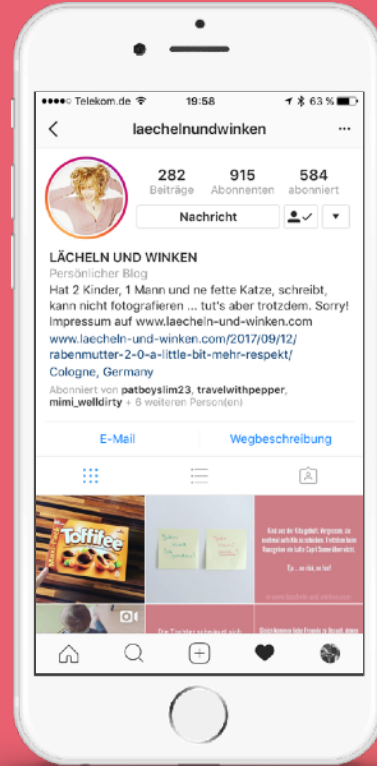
Telekom.de 19:58 63 %

laechelnundwinken

282 Beiträge
915 Abonnenten
584 abonniert

Nachricht

LÄCHELN UND WINKEN
Persönlicher Blog
Hat 2 Kinder, 1 Mann und ne fette Katze, schreibt, kann nicht fotografieren ... tut's aber trotzdem. Sorry! Impressum auf www.laecheln-und-winken.com
www.laecheln-und-winken.com/2017/09/12/rabenmutter-2-0-a-little-bit-mehr-respekt/
Cologne, Germany
Abonniert von patboyslim23, travelwithpepper, mimi_welldirty + 6 weiteren Person(en)

E-Mail
Wegbeschreibung

Toffifee

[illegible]